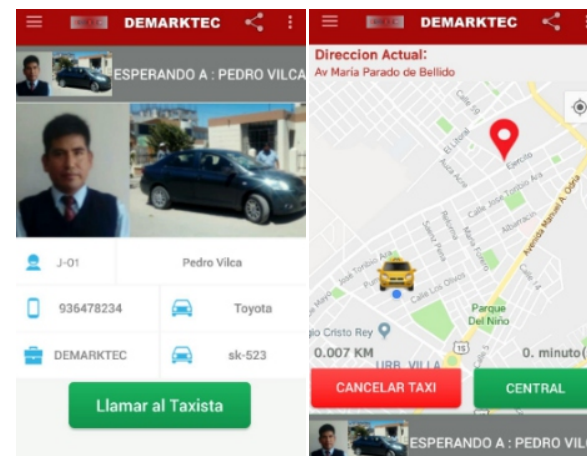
DEMARKTEC

ESPERANDO A : PEDRO VILCA

J-01

Pedro Vilca

936478234

Toyota

DEMARKTEC

sk-523

Llamar al Taxista

DEMARKTEC

Direccion Actual:
Av Maria Parado de Bellido

Calle 16

El Liberal

Ejercito

Calle José Tonbio Ara

Jose Tonbio Ara

Calle Los Olivos

Avenida Manuel A. Odría

Parque Del Niño

io Cristo Rey

0.007 KM

URB. VILLA

0. minuto(

CANCELAR TAXI

CENTRAL

ESPERANDO A : PEDRO VIL